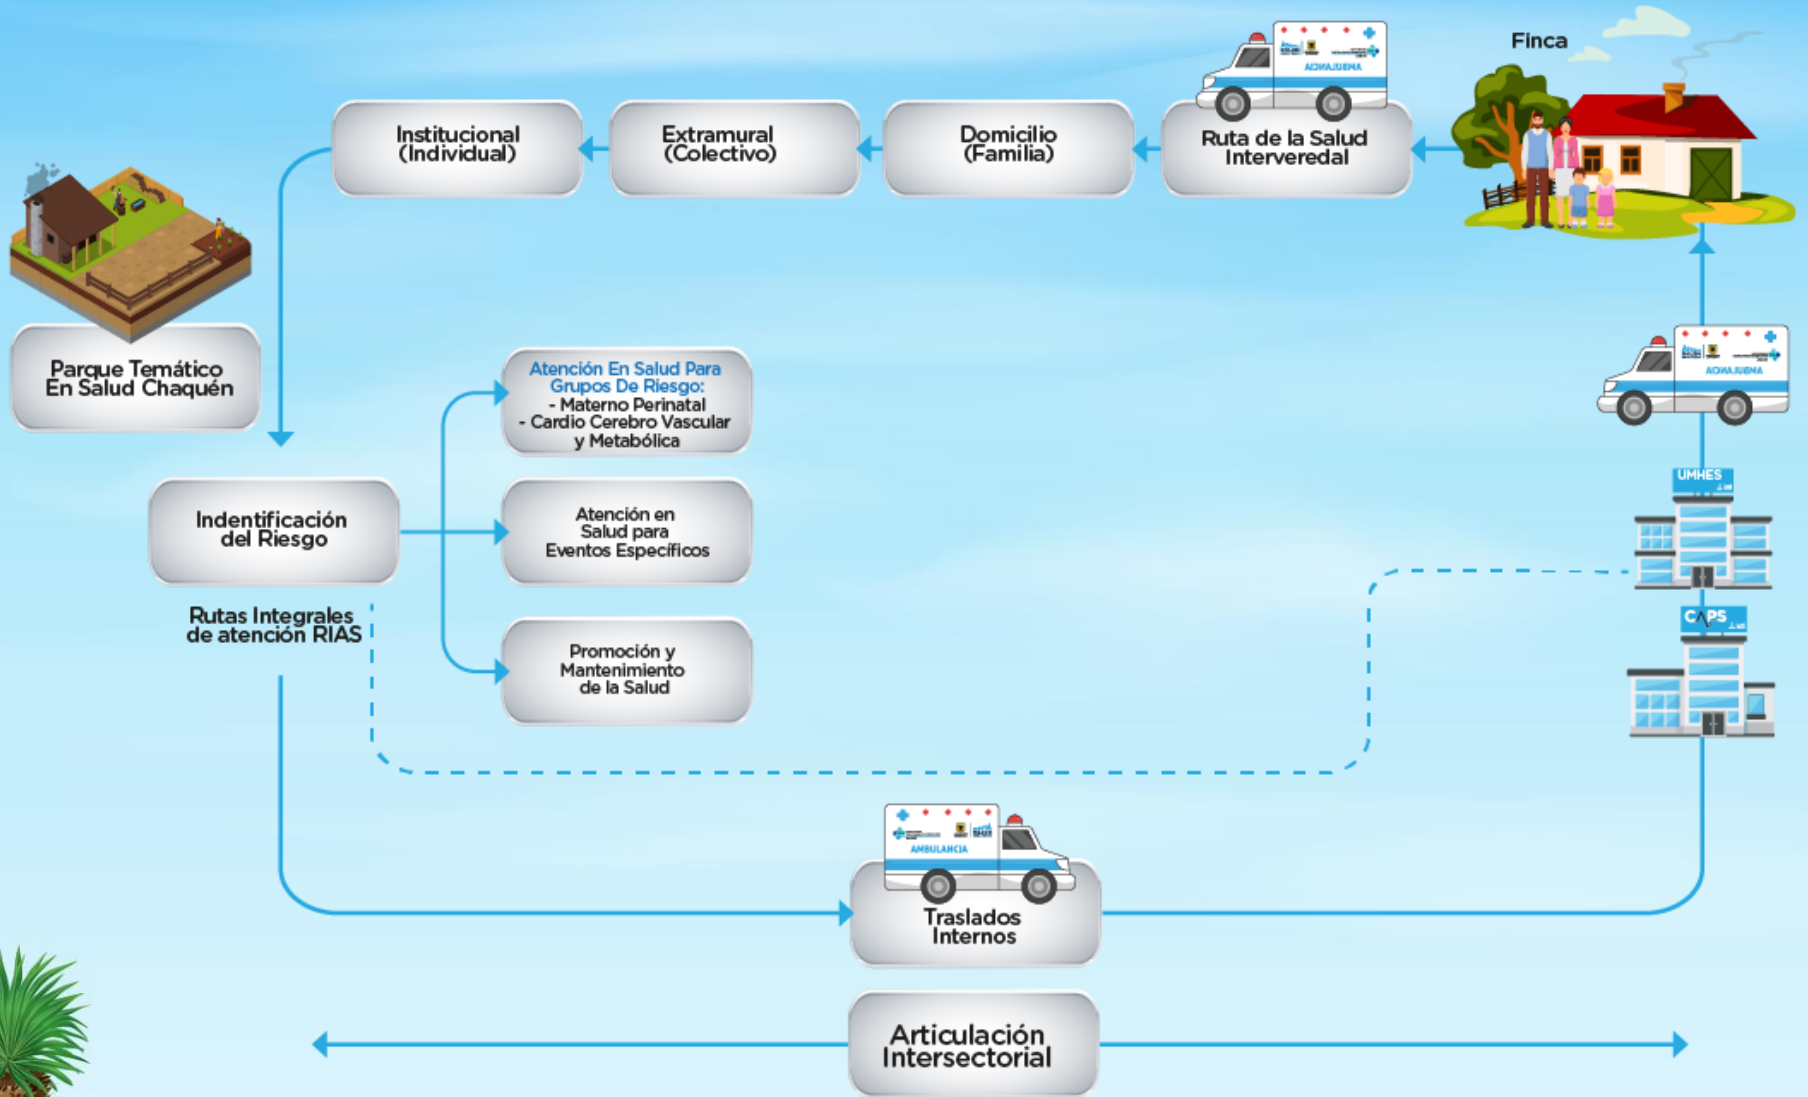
Finca

ACHAJUBMA

Ruta de la Salud Interveredal

Domicilio (Familia)

Extramural (Colectivo)

Institucional (Individual)

Parque Temático En Salud Chaquén

Atención En Salud Para Grupos De Riesgo:
- Materno Perinatal
- Cardio Cerebro Vascular y Metabólica

Indentificación del Riesgo

Atención en Salud para Eventos Específicos

Rutas Integrales de atención RIAS

Promoción y Mantenimiento de la Salud

ACHAJUBMA

UMHES

CAPS

AMBULANCIA

Traslados Internos

Articulación Intersectorial